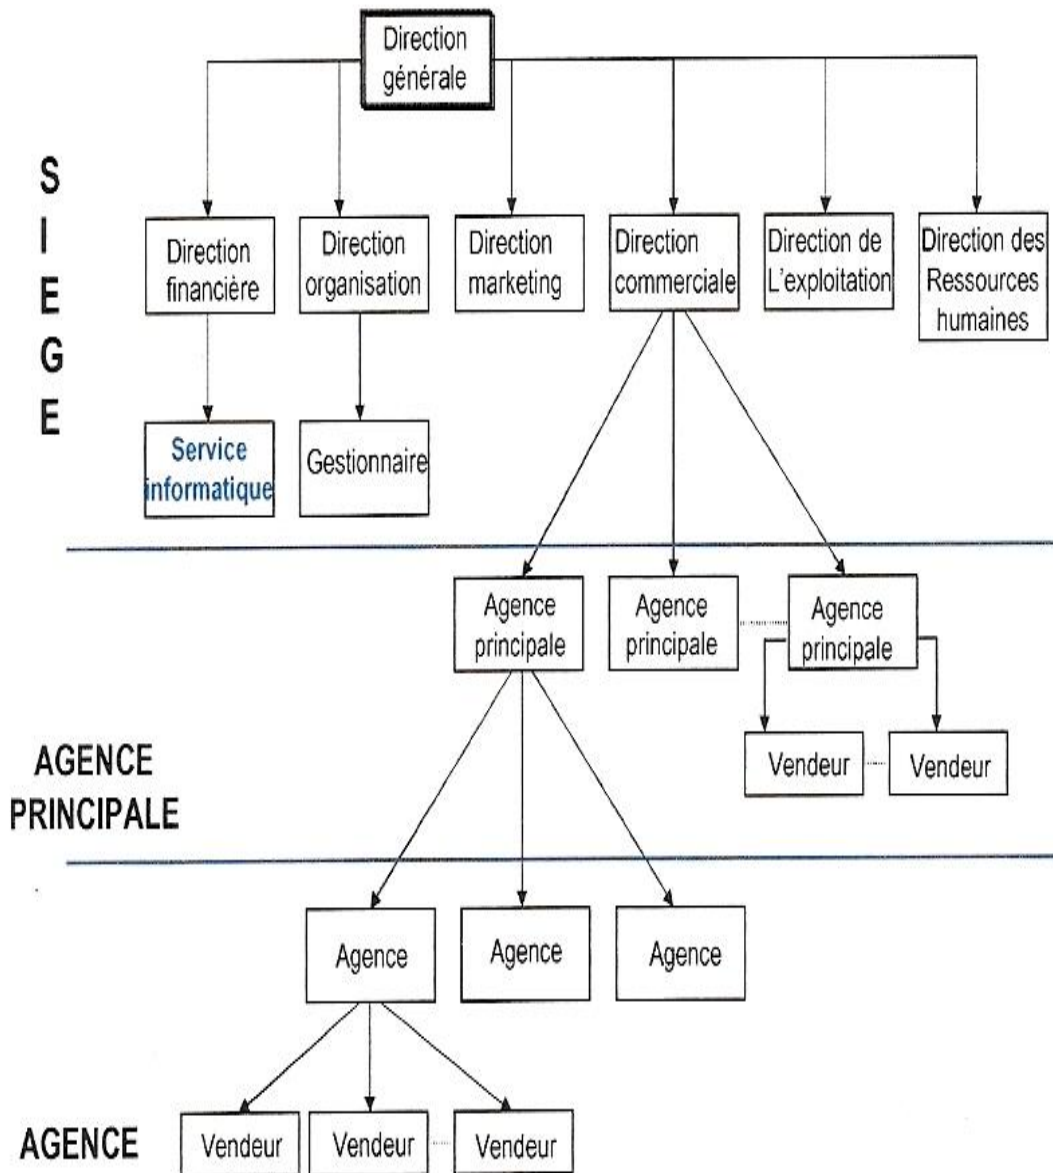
Direction générale

S
I
E
G
E

Direction financière

Direction organisation

Direction marketing

Direction commerciale

Direction de L'exploitation

Direction des Ressources humaines

Service informatique

Gestionnaire

Agence principale

Agence principale

Agence principale

Vendeur

Vendeur

AGENCE PRINCIPALE

Agence

Agence

Agence

AGENCE

Vendeur

Vendeur

Vendeur